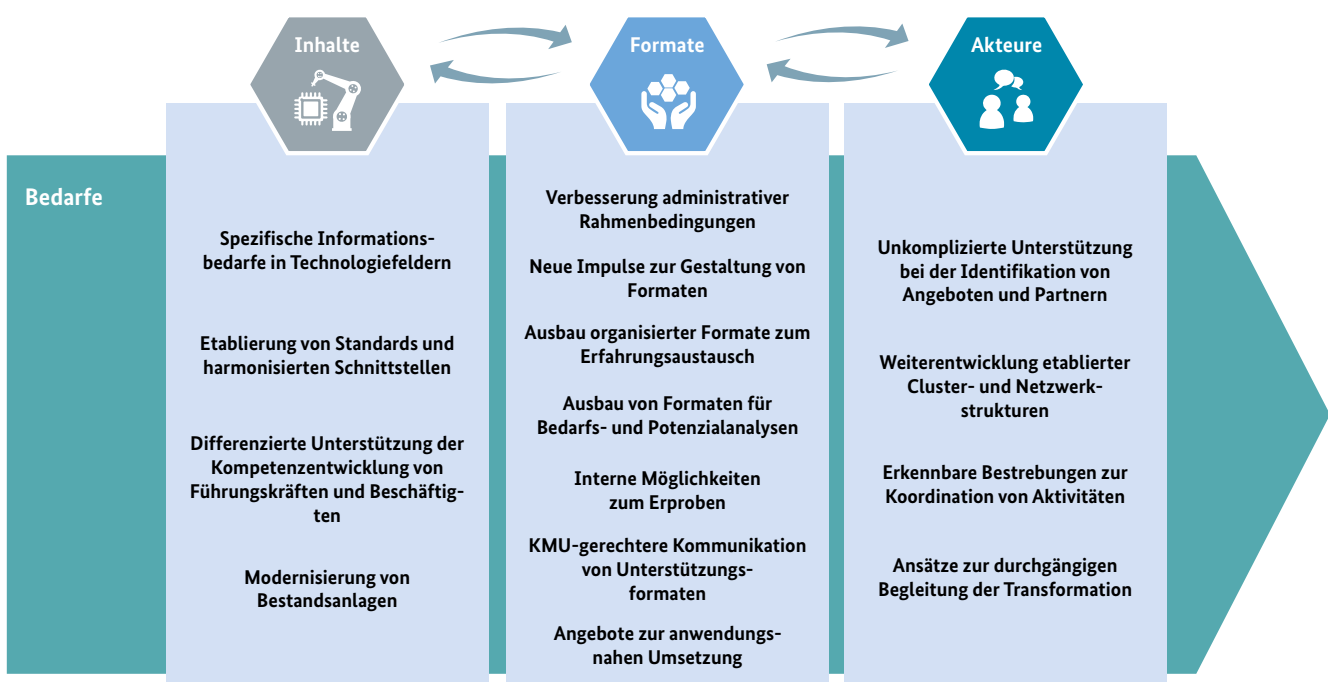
Inhalte

Formate

Akteure

Bedarfe

Spezifische Informationsbedarfe in Technologiefeldern

Etablierung von Standards und harmonisierten Schnittstellen

Differenzierte Unterstützung der Kompetenzentwicklung von Führungskräften und Beschäftigten

Modernisierung von Bestandsanlagen

Verbesserung administrativer Rahmenbedingungen

Neue Impulse zur Gestaltung von Formaten

Ausbau organisierter Formate zum Erfahrungsaustausch

Ausbau von Formaten für Bedarfs- und Potenzialanalysen

Interne Möglichkeiten zum Erproben

KMU-gerechtere Kommunikation von Unterstützungsformaten

Angebote zur anwendungsnahen Umsetzung

Unkomplizierte Unterstützung bei der Identifikation von Angeboten und Partnern

Weiterentwicklung etablierter Cluster- und Netzwerkstrukturen

Erkennbare Bestrebungen zur Koordination von Aktivitäten

Ansätze zur durchgängigen Begleitung der Transformation